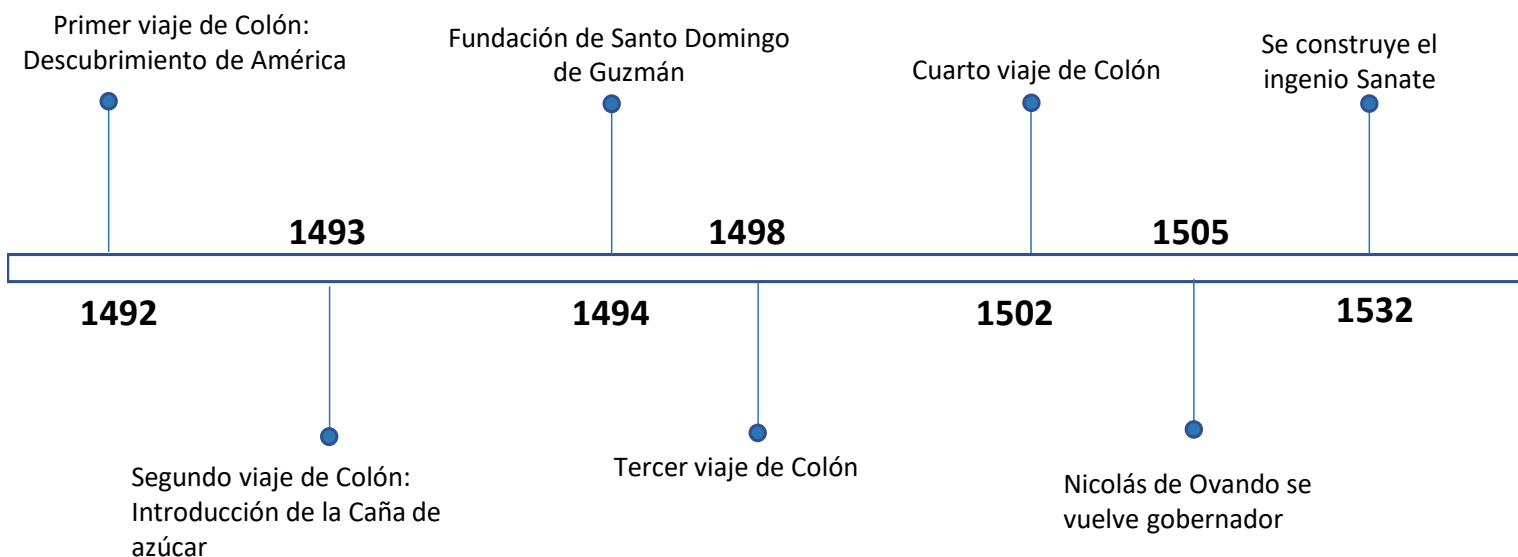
Primer viaje de Colón: Descubrimiento de América

Fundación de Santo Domingo de Guzmán

Cuarto viaje de Colón

Se construye el ingenio Sanate

1493

1498

1505

1492

1494

1502

1532

Segundo viaje de Colón: Introducción de la Caña de azúcar

Tercer viaje de Colón

Nicolás de Ovando se vuelve gobernador